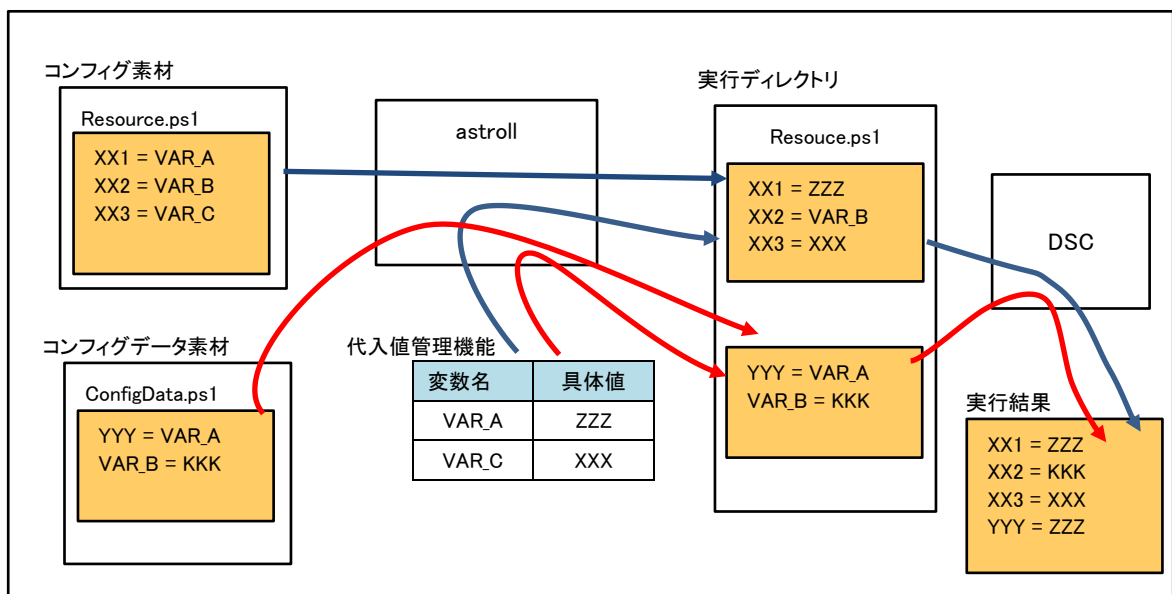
コンフィグ素材

Resource.ps1

XX1 = VAR_A
XX2 = VAR_B
XX3 = VAR_C

astroll

実行ディレクトリ

Resouce.ps1

XX1 = ZZZ
XX2 = VAR_B
XX3 = XXX

DSC

コンフィグデータ素材

ConfigData.ps1

YYY = VAR_A
VAR_B = KKK

代入値管理機能

| 変数名 | 具体値 |
|---|---|
| VAR_A | ZZZ |
| VAR_C | XXX |

YYY = VAR_A
VAR_B = KKK

実行結果

XX1 = ZZZ
XX2 = KKK
XX3 = XXX
YYY = ZZZ